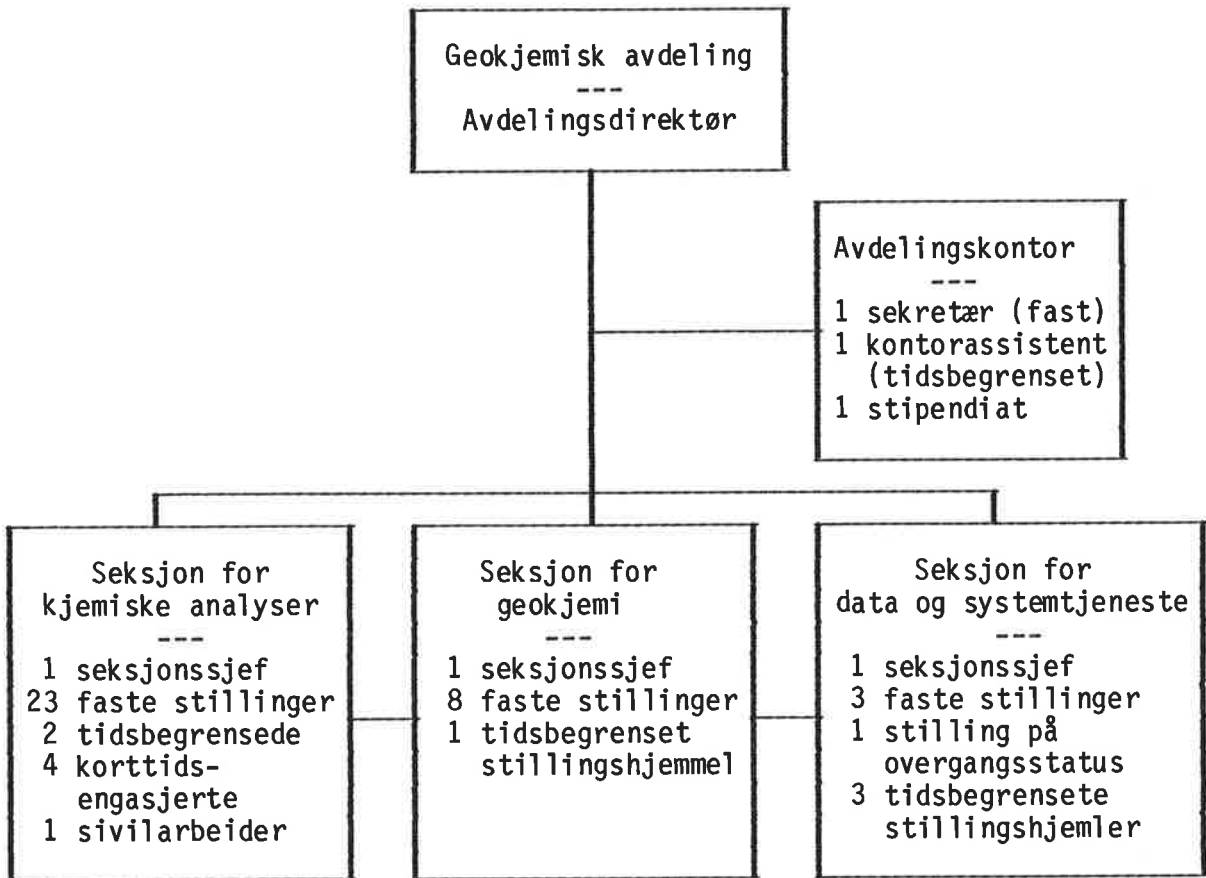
Geokjemisk avdeling
---
Avdelingsdirektør

Avdelingskontor
---
1 sekretær (fast)
1 kontorassistent (tidsbegrenset)
1 stipendiat

Seksjon for kjemiske analyser
---
1 seksjonssjef
23 faste stillinger
2 tidsbegrensede
4 korttidsengasjerte
1 sivilarbeider

Seksjon for geokjemi
---
1 seksjonssjef
8 faste stillinger
1 tidsbegrenset stillingshjemmel

Seksjon for data og systemtjeneste
---
1 seksjonssjef
3 faste stillinger
1 stilling på overgangsstatus
3 tidsbegrensete stillingshjemler